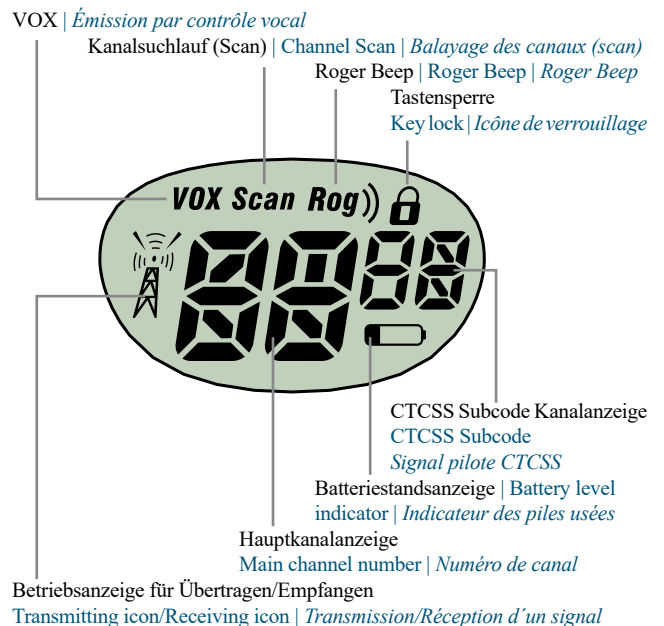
VOX | Émission par contrôle vocal

Kanalsuchlauf (Scan) | Channel Scan | Balayage des canaux (scan)

Roger Beep | Roger Beep | Roger Beep

Tastensperre
Key lock | Icône de verrouillage

VOX Scan Rog

88 88

CTCSS Subcode Kanalanzeige
CTCSS Subcode
Signal pilote CTCSS

Batteriestandsanzeige | Battery level indicator | Indicateur des piles usées

Hauptkanalanzeige
Main channel number | Numéro de canal

Betriebsanzeige für Übertragen/Empfangen
Transmitting icon/Receiving icon | Transmission/Réception d´un signal